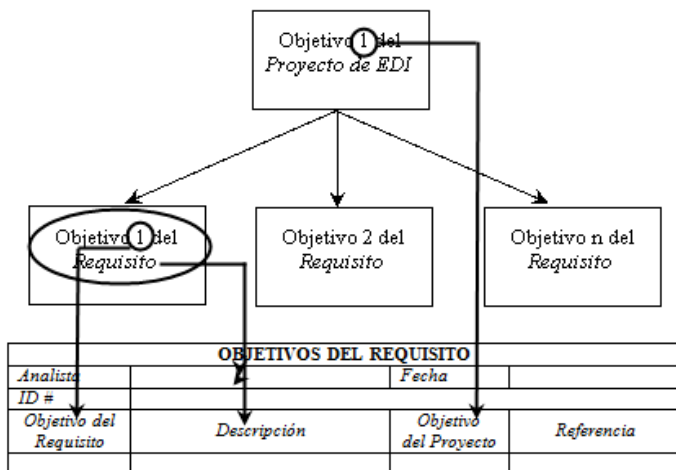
Objetivo 1 del *Proyecto de EDI*

Objetivo 1 del *Requisito*

Objetivo 2 del *Requisito*

Objetivo n del *Requisito*

| OBJETIVOS DEL REQUISITO | | | |
|---|---|---|---|
| *Analista* | | *Fecha* | |
| *ID #* | | | |
| *Objetivo del Requisito* | *Descripción* | *Objetivo del Proyecto* | *Referencia* |
| | | | |